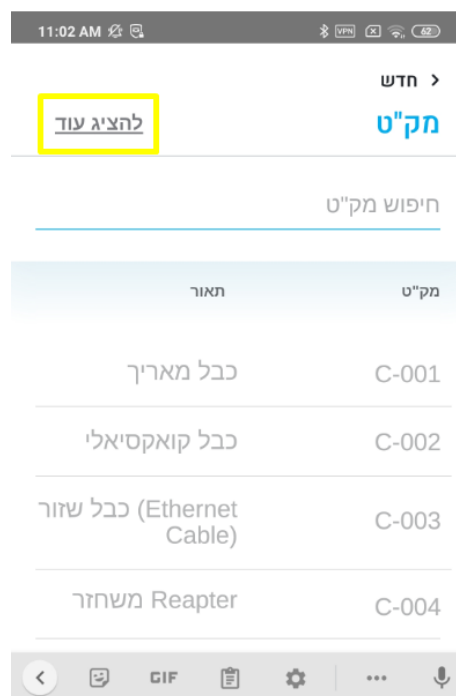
11:02 AM

VPN 62

חדש >

מק"ט

להציג עוד

חיפוש מק"ט

| מק"ט | תאור |
|---|---|
| C-001 | כבל מאריך |
| C-002 | כבל קואקסיאלי |
| C-003 | כבל שזור (Ethernet Cable) |
| C-004 | Reapter משחזר |

GIF

...